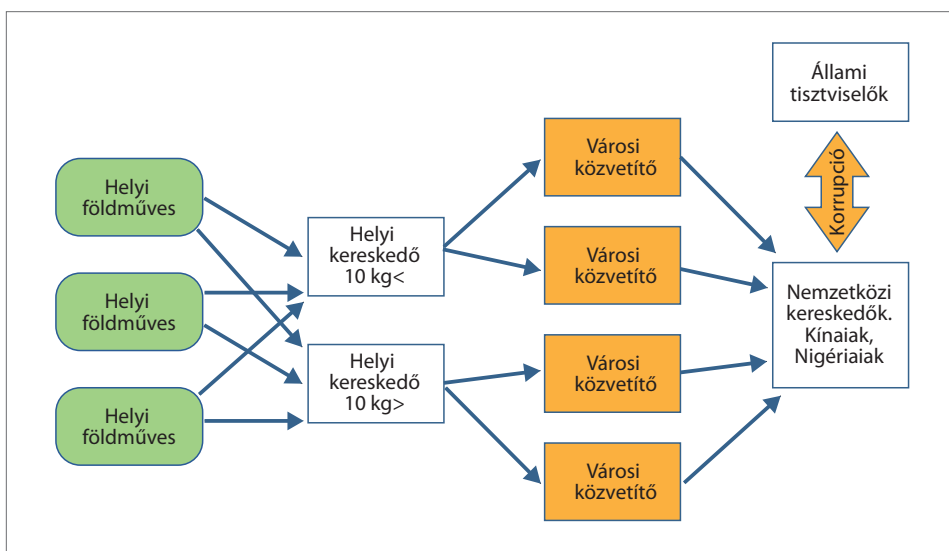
Helyi földműves

Helyi földműves

Helyi földműves

Helyi kereskedő 10 kg<

Helyi kereskedő 10 kg>

Városi közvetítő

Városi közvetítő

Városi közvetítő

Városi közvetítő

Állami tisztviselők

Korrupció

Nemzetközi kereskedők. Kínaiak, Nigériaiak